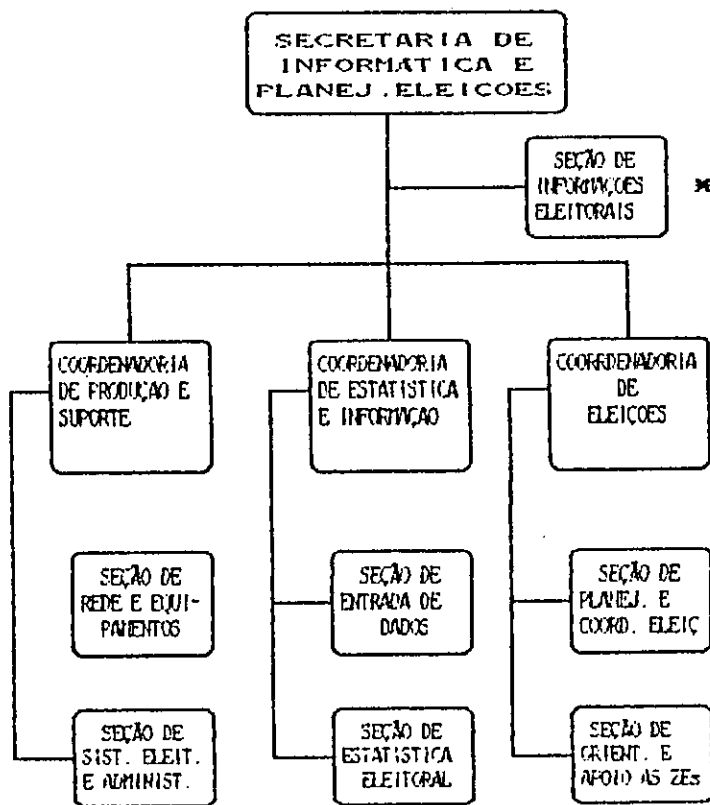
SECRETARIA DE INFORMATICA E PLANEJ.ELEICOES

SEÇÃO DE INFORMAÇÕES ELEITORAIS

*

COORDENADORIA DE PRODUÇÃO E SUPORTE

COORDENADORIA DE ESTATISTICA E INFORMAÇÃO

COORDENADORIA DE ELEIÇOES

SEÇÃO DE REDE E EQUIPAMENTOS

SEÇÃO DE ENTRADA DE DADOS

SEÇÃO DE PLANEJ. E COORD. ELEIÇ

SEÇÃO DE SIST. ELEIT. E ADMINIST.

SEÇÃO DE ESTATISTICA ELEITORAL

SEÇÃO DE ORIENT. E APOIO AS ZEs